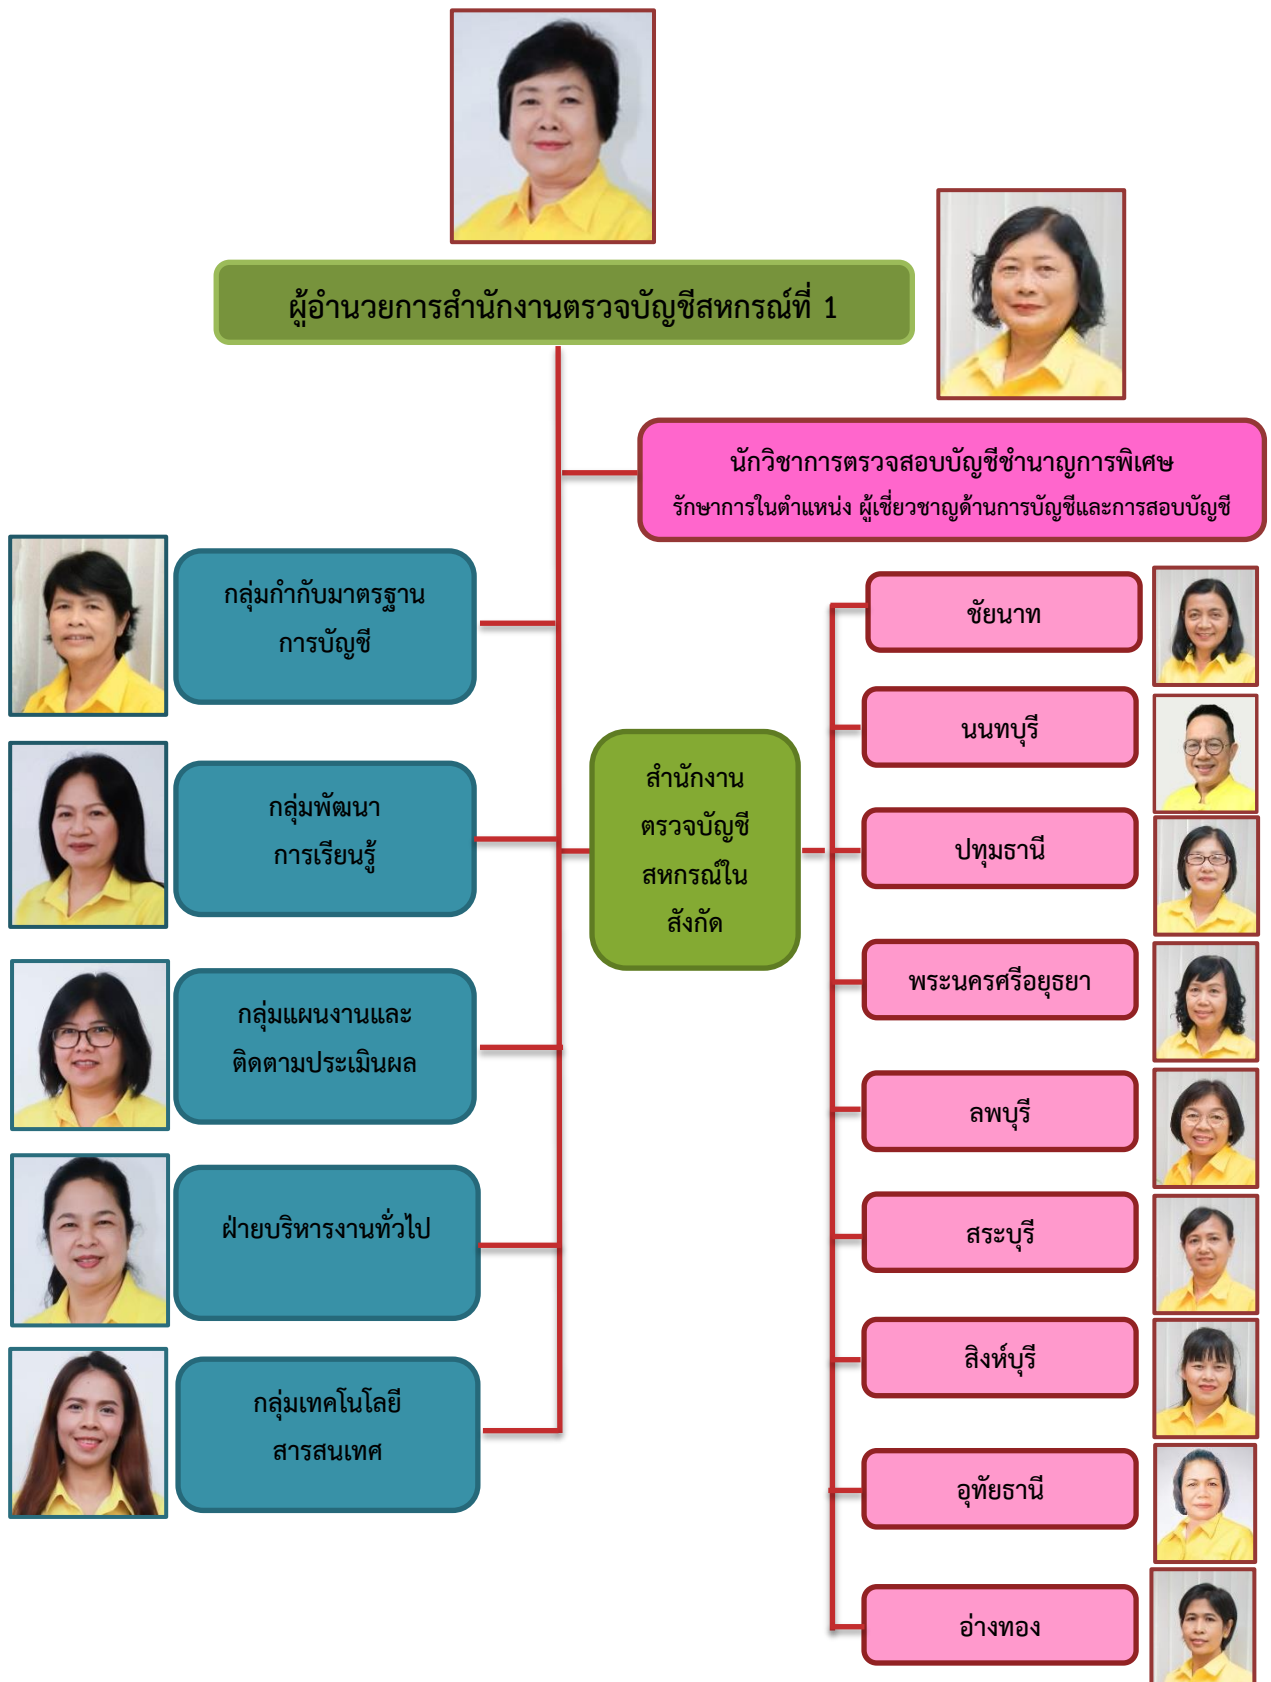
ผู้อำนวยการสำนักงานตรวจบัญชีสหกรณ์ที่ 1

นักวิชาการตรวจสอบบัญชีชำนาญการพิเศษ
รักษาการในตำแหน่ง ผู้เชี่ยวชาญด้านการบัญชีและการสอบบัญชี

กลุ่มกำกับมาตรฐานการบัญชี

กลุ่มพัฒนาการเรียนรู้

กลุ่มแผนงานและติดตามประเมินผล

ฝ่ายบริหารงานทั่วไป

กลุ่มเทคโนโลยีสารสนเทศ

สำนักงานตรวจบัญชีสหกรณ์ในสังกัด

ชัยนาท

นนทบุรี

ปทุมธานี

พระนครศรีอยุธยา

ลพบุรี

สระบุรี

สิงห์บุรี

อุทัยธานี

อ่างทอง